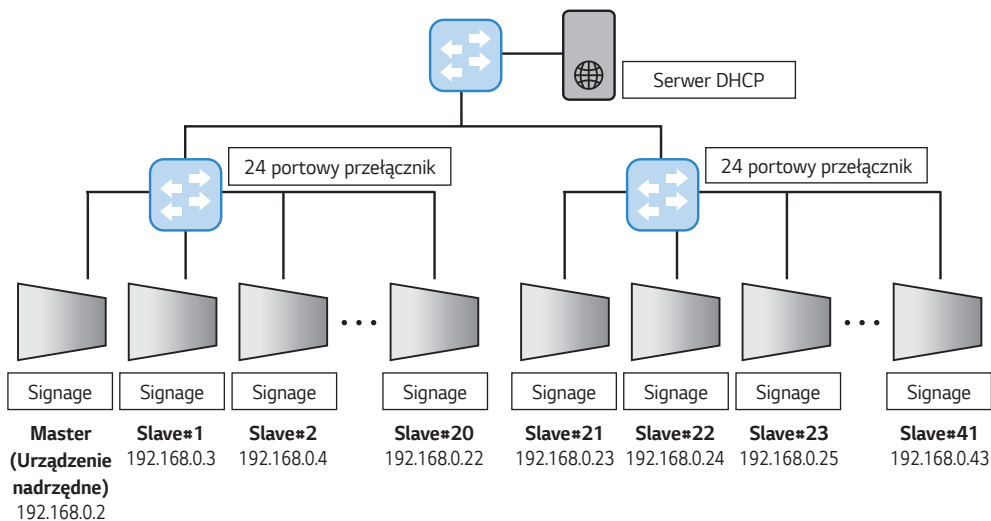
Serwer DHCP

24 portowy przełącznik

24 portowy przełącznik

Signage

Signage

Signage

Signage

Signage

Signage

Signage

Signage

**Master (Urządzenie nadrzędne)**
192.168.0.2

**Slave#1**
192.168.0.3

**Slave#2**
192.168.0.4

**Slave#20**
192.168.0.22

**Slave#21**
192.168.0.23

**Slave#22**
192.168.0.24

**Slave#23**
192.168.0.25

**Slave#41**
192.168.0.43